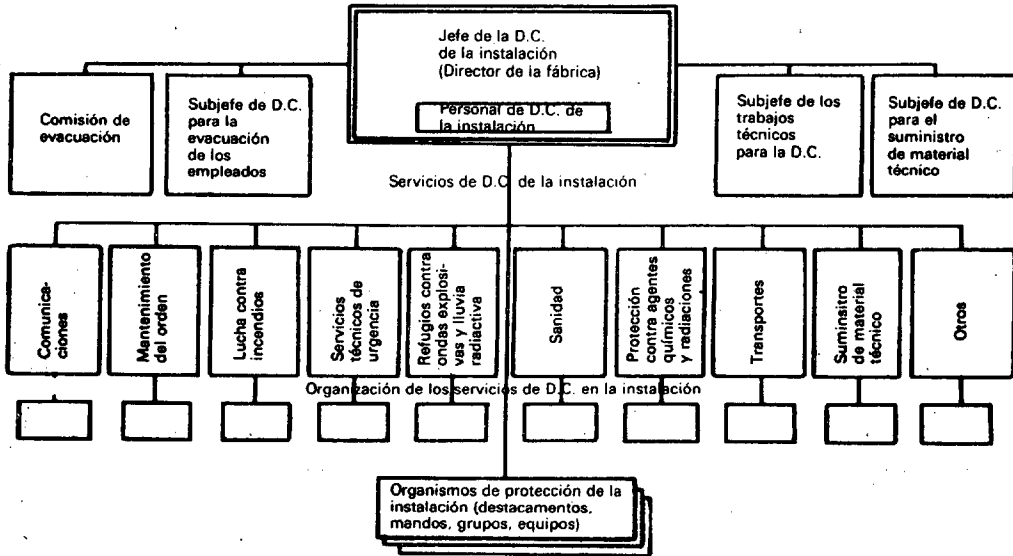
Jefe de la D.C. de la instalación (Director de la fábrica)

Personal de D.C. de la instalación

Comisión de evacuación

Subjefe de D.C. para la evacuación de los empleados

Subjefe de los trabajos técnicos para la D.C.

Subjefe de D.C. para el suministro de material técnico

Servicios de D.C. de la instalación

Comunicaciones

Mantenimiento del orden

Lucha contra incendios

Servicios técnicos de urgencia

Refugios contra ondas explosivas y lluvia radiactiva

Sanidad

Protección contra agentes químicos y radiaciones

Transportes

Suministro de material técnico

Otros

Organización de los servicios de D.C. en la instalación

Organismos de protección de la instalación (destacamentos, mandos, grupos, equipos)